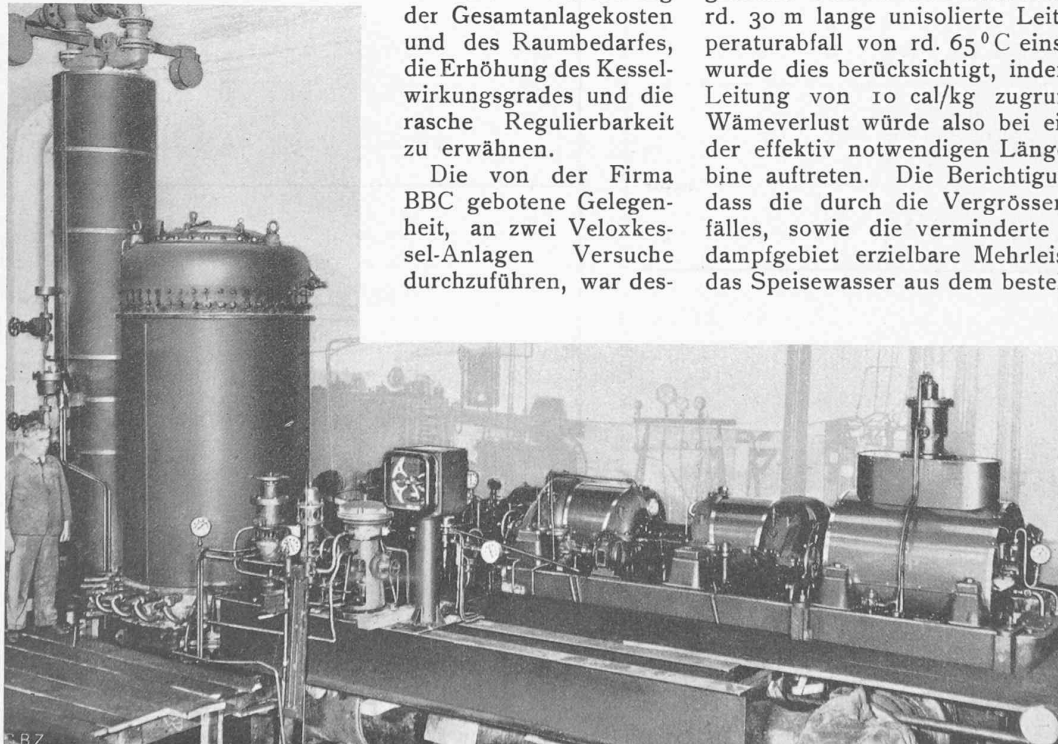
der Gesamtanlagekosten und des Raumbedarfes, die Erhöhung des Kesselwirkungsgrades und die rasche Regulierbarkeit zu erwähnen.

Die von der Firma BBC gebotene Gelegenheit, an zwei Veloxkessel-Anlagen Versuche durchzuführen, war des-

rd. 30 m lange unisolierte Leit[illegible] peraturabfall von rd. 65 °C eins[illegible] wurde dies berücksichtigt, inde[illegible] Leitung von 10 cal/kg zugru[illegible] Wämeverlust würde also bei ei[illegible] der effektiv notwendigen Läng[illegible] bine auftreten. Die Berichtigu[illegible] dass die durch die Vergrössen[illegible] fälles, sowie die verminderte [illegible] dampfgebiet erzielbare Mehrleis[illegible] das Speisewasser aus dem beste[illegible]

BZ